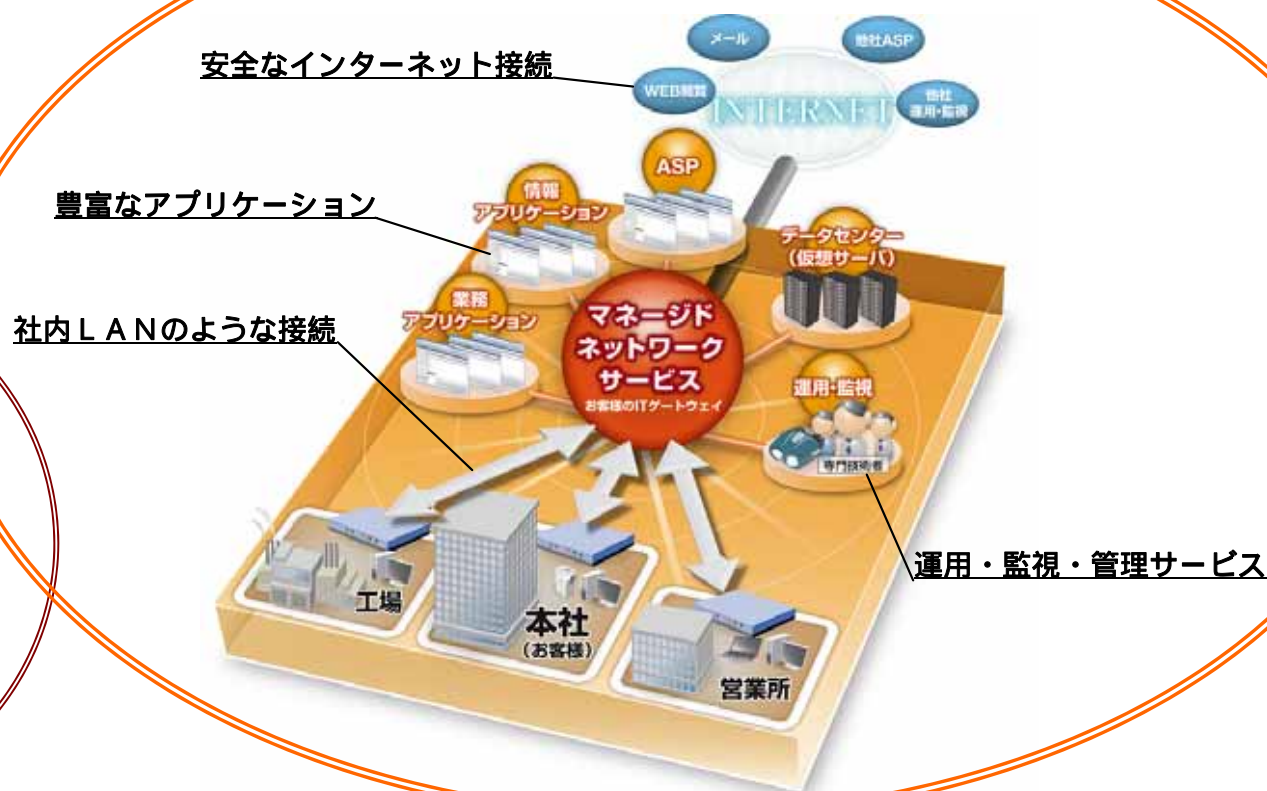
メール

他社ASP

安全なインターネット接続

WEB閲覧

INTERNET

他社
運用・監視

ASP

豊富なアプリケーション

情報
アプリケーション

データセンター
（仮想サーバ）

業務
アプリケーション

社内ＬＡＮのような接続

マネージド
ネットワーク
サービス
お客様のITゲートウェイ

運用・監視

専門技術者

運用・監視・管理サービス

工場

本社
（お客様）

営業所